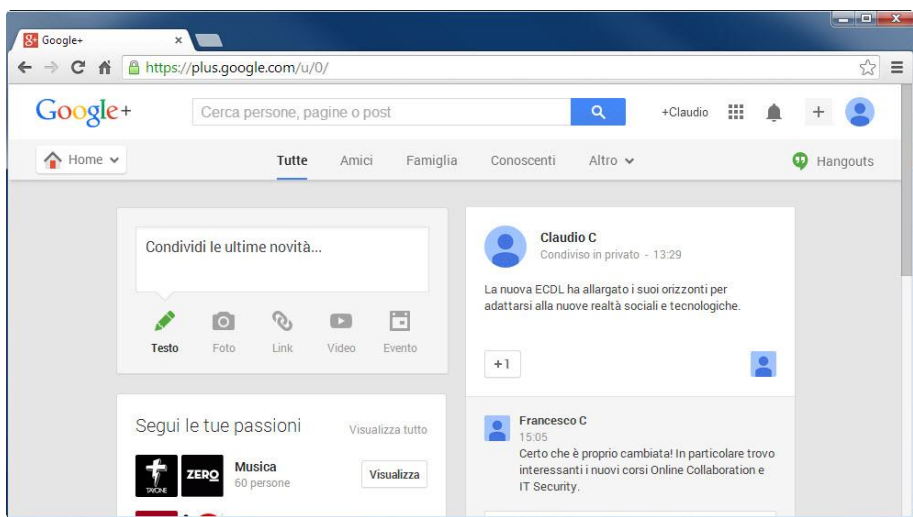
Google+
×
https://plus.google.com/u/0/

Google+
Cerca persone, pagine o post
+Claudio

Home
Tutte
Amici
Famiglia
Conoscenti
Altro
Hangouts

Condividi le ultime novità...
Testo
Foto
Link
Video
Evento

Segui le tue passioni
Visualizza tutto
ZERO
Musica
60 persone
Visualizza

Claudio C
Condiviso in privato - 13:29

La nuova ECDL ha allargato i suoi orizzonti per adattarsi alla nuove realtà sociali e tecnologiche.

+1

Francesco C
15:05
Certo che è proprio cambiata! In particolare trovo interessanti i nuovi corsi Online Collaboration e IT Security.